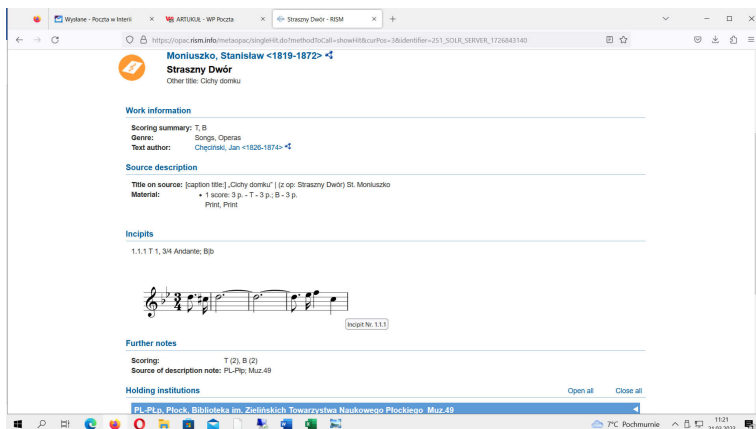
Wysłane - Poczta w Interii × ARTYKUŁ - WP Poczta × Straszny Dwór - RISM × +

https://opac.rism.info/metaopac/singleHit.do?methodToCall=showHit&curPos=3&identifier=251_SOLR_SERVER_1726843140

Moniuszko, Stanisław <1819-1872>

Straszny Dwór

Other title: Cichy domku

Work information

Scoring summary: T, B
Genre: Songs, Operas
Text author: Chęciński, Jan <1826-1874>

Source description

Title on source: [caption title:] „Cichy domku" | (z op: Straszny Dwór) St. Moniuszko
Material: • 1 score: 3 p. - T - 3 p.; B - 3 p.
Print, Print

Incipits

1.1.1 T 1, 3/4 Andante; B|b

Incipit Nr. 1.1.1

Further notes

Scoring: T (2), B (2)
Source of description note: PL-Plp; Muz.49

Holding institutions

Open all Close all

PL-PŁp, Płock, Biblioteka im. Zielińskich Towarzystwa Naukowego Płockiego Muz.49

7°C Pochmurnie 11:21